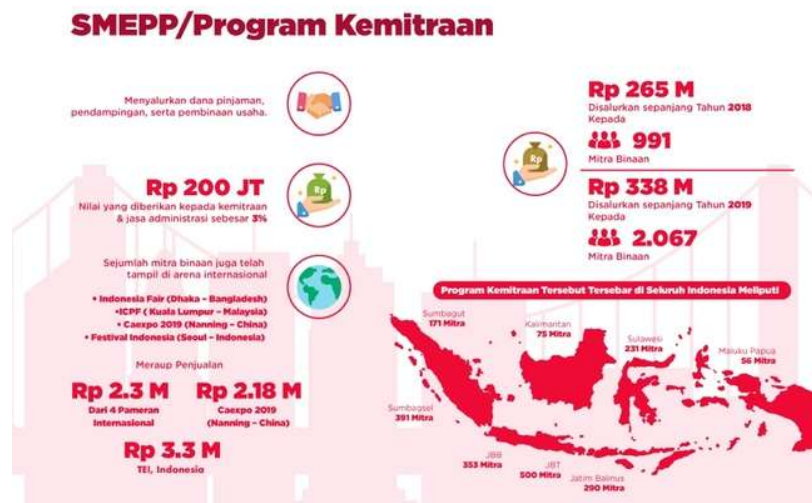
SMEPP/Program Kemitraan

Menyalurkan dana pinjaman, pendampingan, serta pembinaan usaha.

Rp 200 JT
Nilai yang diberikan kepada kemitraan & jasa administrasi sebesar 3%

Sejumlah mitra binaan juga telah tampil di arena internasional
• Indonesia Fair (Dhaka - Bangladesh)
•ICPF ( Kuala Lumpur - Malaysia)
• Caexpo 2019 (Nanning - China)
• Festival Indonesia (Seoul - Indonesia)

Meraup Penjualan
Rp 2.3 M
Dari 4 Pameran Internasional
Rp 2.18 M
Caexpo 2019 (Nanning - China)
Rp 3.3 M
TEI, Indonesia

Rp 265 M
Disalurkan sepanjang Tahun 2018 Kepada
991
Mitra Binaan

Rp 338 M
Disalurkan sepanjang Tahun 2019 Kepada
2.067
Mitra Binaan

Program Kemitraan Tersebut Tersebar di Seluruh Indonesia Meliputi
Sumbagut
171 Mitra
Kalimantan
75 Mitra
Sulawesi
231 Mitra
Maluku Papua
56 Mitra
Sumbagsel
391 Mitra
JBB
353 Mitra
JBT
500 Mitra
Jatim Balnus
290 Mitra